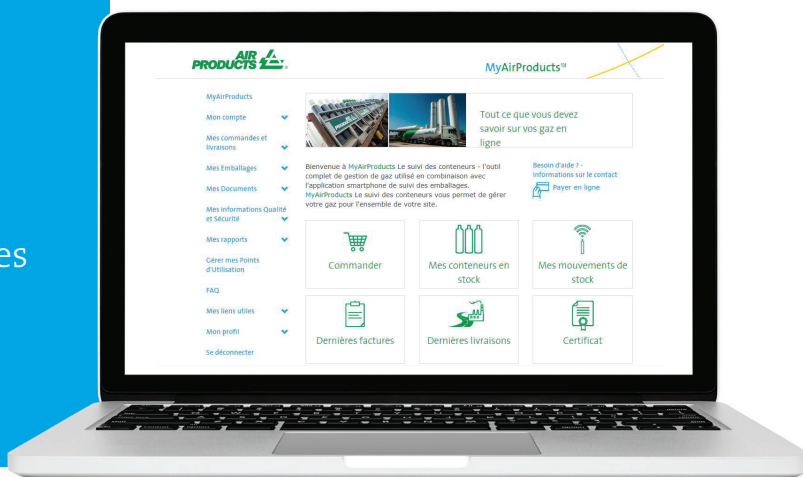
es

AIR PRODUCTS

MyAirProducts™

MyAirProducts
Mon compte
Mes commandes et livraisons
Mes Emballages
Mes Documents
Mes informations Qualité et Sécurité
Mes rapports
Gérer mes Points d'Utilisation
FAQ
Mes liens utiles
Mon profil
Se déconnecter

Tout ce que vous devez savoir sur vos gaz en ligne

Bienvenue à MyAirProducts Le suivi des conteneurs - l'outil complet de gestion de gaz utilisé en combinaison avec l'application smartphone de suivi des emballages. MyAirProducts Le suivi des conteneurs vous permet de gérer votre gaz pour l'ensemble de votre site.

Besoin d'aide ? - Informations sur le contact
Payer en ligne

Commander
Mes conteneurs en stock
Mes mouvements de stock
Dernières factures
Dernières livraisons
Certificat